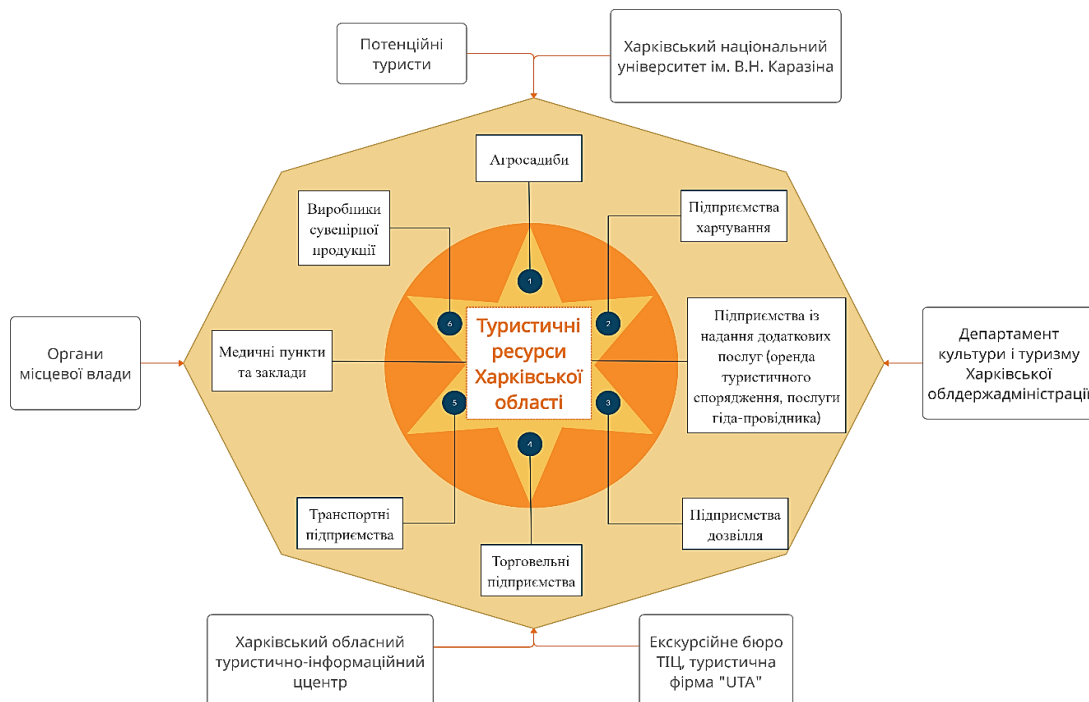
Потенційні туристи

Харківський національний університет ім. В.Н. Каразіна

Агросадиби

Виробники сувенірної продукції

Підприємства харчування

1

6

2

Туристичні ресурси Харківської області

Органи місцевої влади

Медичні пункти та заклади

Підприємства із надання додаткових послуг (оренда туристичного спорядження, послуги гіда-провідника)

Департамент культури і туризму Харківської облдержадміністрації

5

3

4

Транспортні підприємства

Торговельні підприємства

Підприємства дозвілля

Харківський обласний туристично-інформаційний центр

Екскурсійне бюро ТІЦ, туристична фірма "UTA"